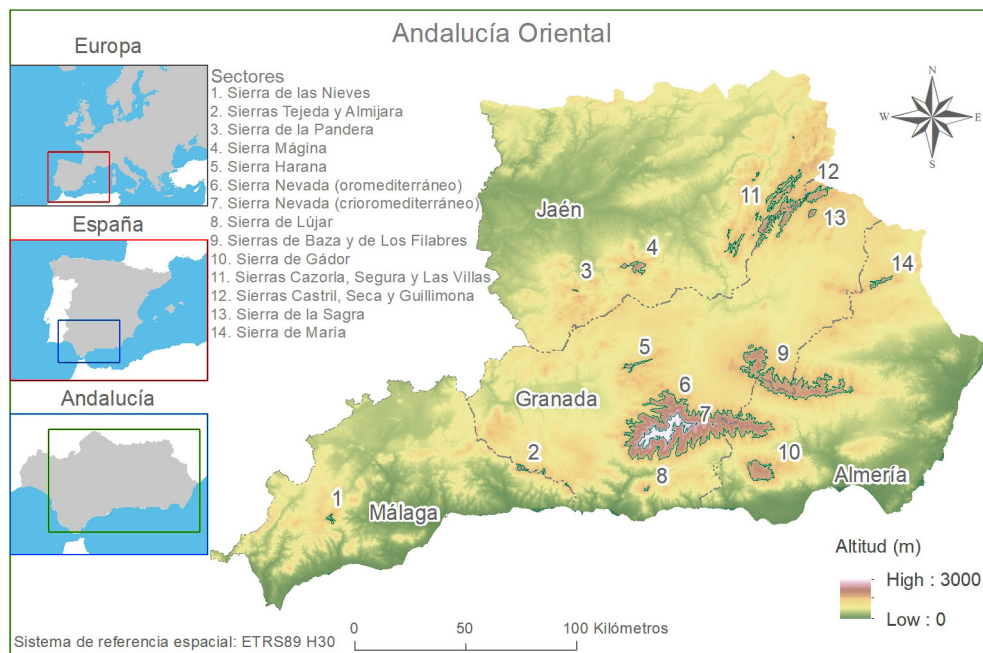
Andalucía Oriental

Europa

España

Andalucía

Sectores
1. Sierra de las Nieves
2. Sierras Tejeda y Almijara
3. Sierra de la Pandera
4. Sierra Mágina
5. Sierra Harana
6. Sierra Nevada (oromediterráneo)
7. Sierra Nevada (crioromediterráneo)
8. Sierra de Lújar
9. Sierras de Baza y de Los Filabres
10. Sierra de Gádor
11. Sierras Cazorla, Segura y Las Villas
12. Sierras Castril, Seca y Guillimona
13. Sierra de la Sagra
14. Sierra de María

N
W
E
S

Jaén
Granada
Málaga
Almería

1 2 3 4 5 6 7 8 9 10 11 12 13 14

Altitud (m)
High : 3000
Low : 0

Sistema de referencia espacial: ETRS89 H30

0 50 100 Kilómetros